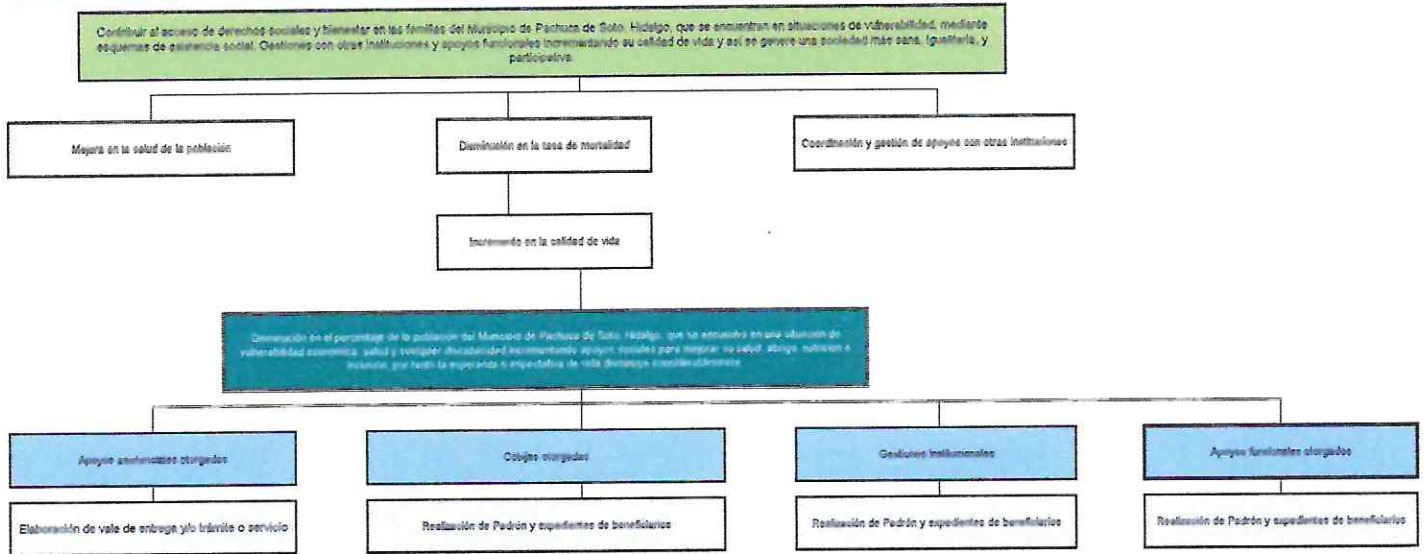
Contribuir al acceso de derechos sociales y bienestar en las familias del Municipio de Pachuca de Soto, Hidalgo, que se encuentran en situaciones de vulnerabilidad, mediante esquemas de asistencia social. Gestiones con otras instituciones y apoyos funcionales incrementando su calidad de vida y así se genere una sociedad más sana, igualitaria, y participativa.

Mejora en la salud de la población

Disminución en la tasa de mortalidad

Coordinación y gestión de apoyos con otras instituciones

Incremento en la calidad de vida

Disminución en el porcentaje de la población del Municipio de Pachuca de Soto, Hidalgo, que se encuentra en una situación de vulnerabilidad económica, salud y cualquier discapacidad incrementando apoyos sociales para mejorar su salud, abrigo, nutrición e inclusión, por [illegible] la esperanza o expectativa de vida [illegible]

Apoyos asistenciales otorgados

Cobijas otorgadas

Gestiones Institucionales

Apoyos funcionales otorgados

Elaboración de vale de entrega y/o trámite o servicio

Realización de Padrón y expedientes de beneficiarios

Realización de Padrón y expedientes de beneficiarios

Realización de Padrón y expedientes de beneficiarios